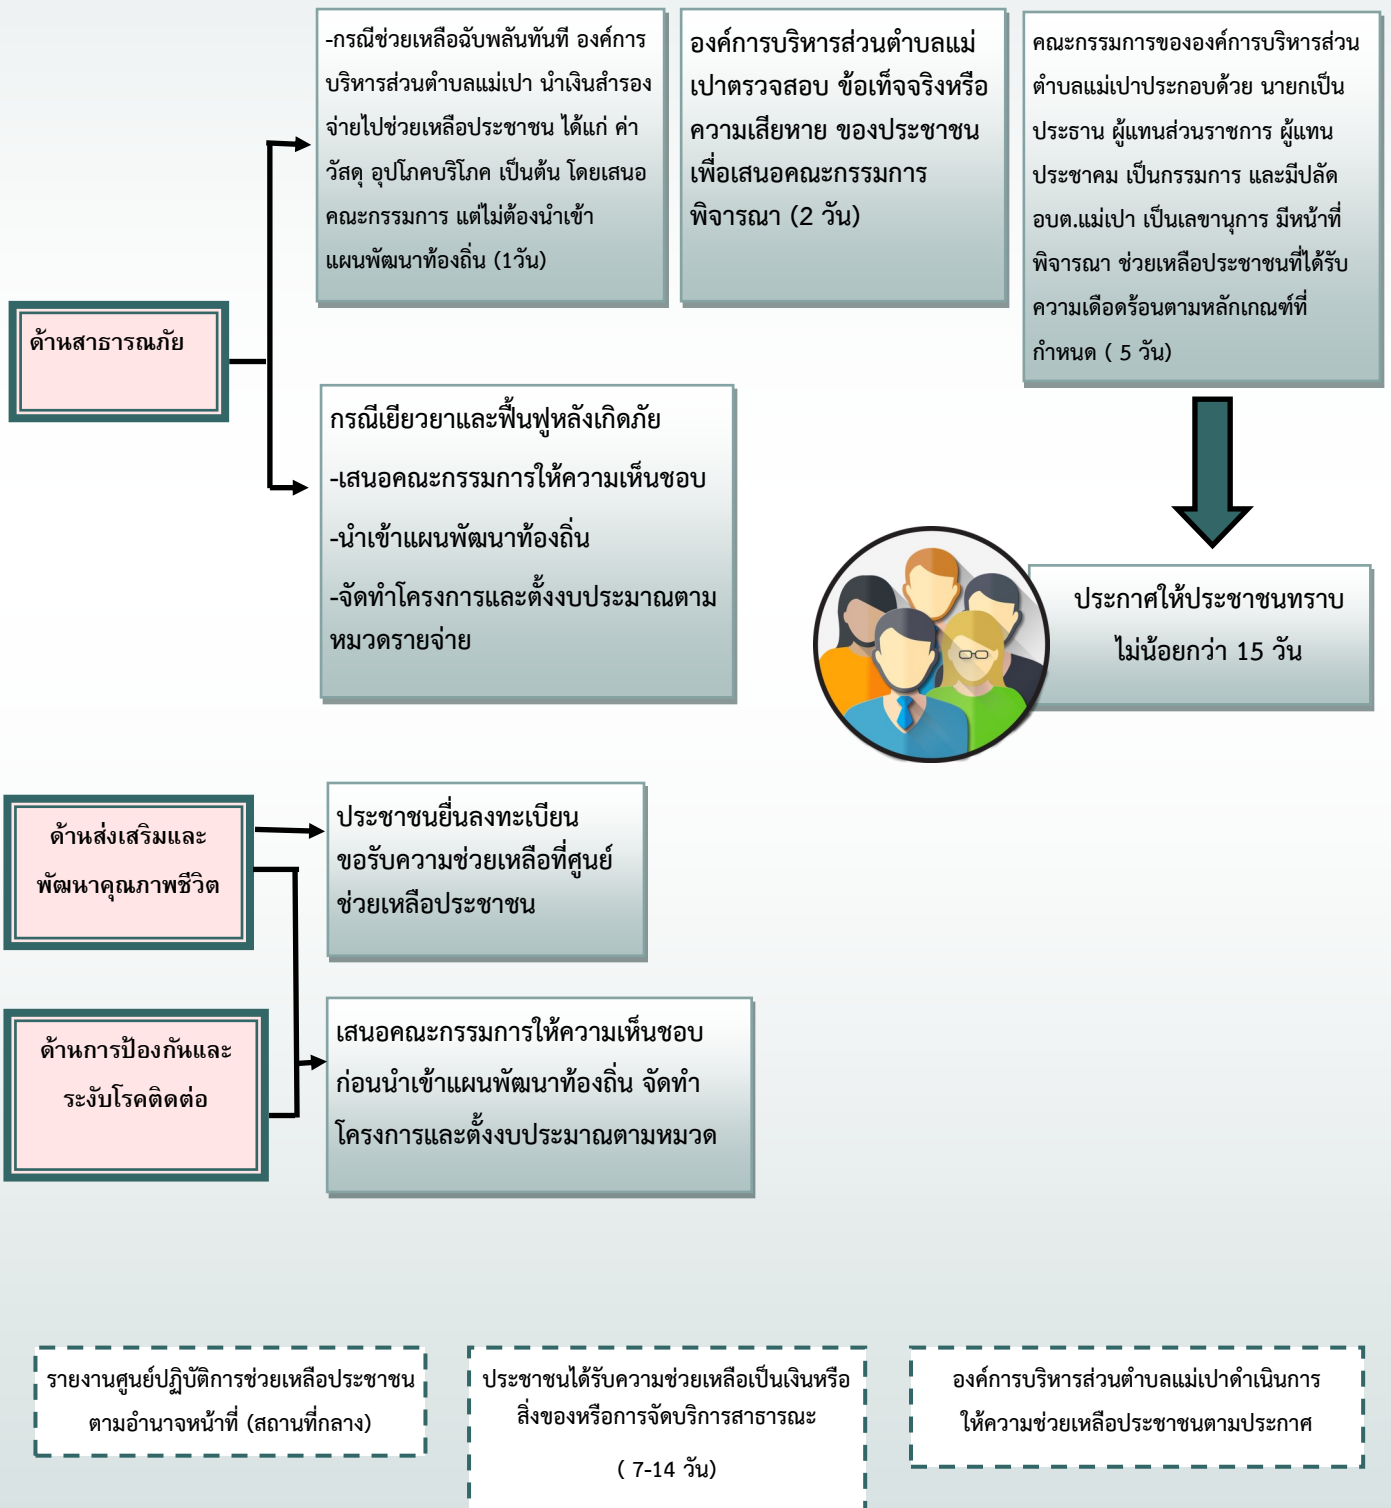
-กรณีช่วยเหลือฉับพลันทันที องค์การบริหารส่วนตำบลแม่เปา นำเงินสำรองจ่ายไปช่วยเหลือประชาชน ได้แก่ ค่าวัสดุ อุปโภคบริโภค เป็นต้น โดยเสนอคณะกรรมการ แต่ไม่ต้องนำเข้าแผนพัฒนาท้องถิ่น (1วัน)

องค์การบริหารส่วนตำบลแม่เปาตรวจสอบ ข้อเท็จจริงหรือความเสียหาย ของประชาชน เพื่อเสนอคณะกรรมการพิจารณา (2 วัน)

คณะกรรมการขององค์การบริหารส่วนตำบลแม่เปาประกอบด้วย นายกเป็นประธาน ผู้แทนส่วนราชการ ผู้แทนประชาคม เป็นกรรมการ และมีปลัด อบต.แม่เปา เป็นเลขานุการ มีหน้าที่พิจารณา ช่วยเหลือประชาชนที่ได้รับความเดือดร้อนตามหลักเกณฑ์ที่กำหนด ( 5 วัน)

ด้านสาธารณภัย

กรณีเยียวยาและฟื้นฟูหลังเกิดภัย

-เสนอคณะกรรมการให้ความเห็นชอบ

-นำเข้าแผนพัฒนาท้องถิ่น

-จัดทำโครงการและตั้งงบประมาณตามหมวดรายจ่าย

ประกาศให้ประชาชนทราบ ไม่น้อยกว่า 15 วัน

ด้านส่งเสริมและพัฒนาคุณภาพชีวิต

ประชาชนยื่นลงทะเบียนขอรับความช่วยเหลือที่ศูนย์ช่วยเหลือประชาชน

ด้านการป้องกันและระงับโรคติดต่อ

เสนอคณะกรรมการให้ความเห็นชอบก่อนนำเข้าแผนพัฒนาท้องถิ่น จัดทำโครงการและตั้งงบประมาณตามหมวด

รายงานศูนย์ปฏิบัติการช่วยเหลือประชาชนตามอำนาจหน้าที่ (สถานที่กลาง)

ประชาชนได้รับความช่วยเหลือเป็นเงินหรือสิ่งของหรือการจัดบริการสาธารณะ

( 7-14 วัน)

องค์การบริหารส่วนตำบลแม่เปาดำเนินการให้ความช่วยเหลือประชาชนตามประกาศ